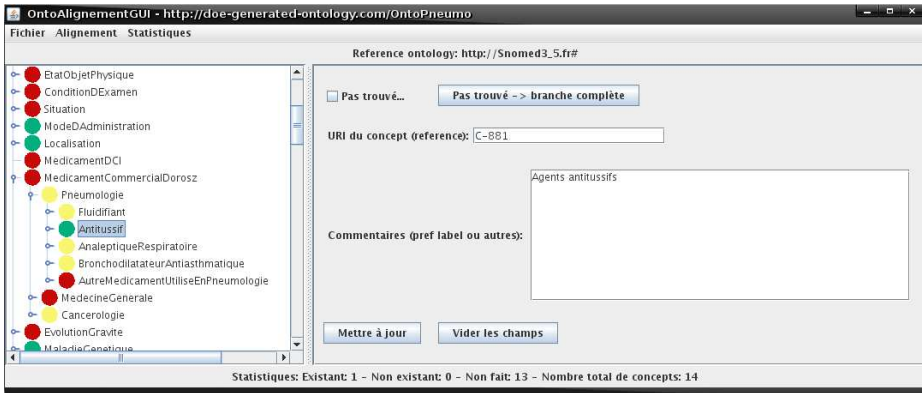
OntoAlignementGUI - http://doe-generated-ontology.com/OntoPneumo

Fichier Alignement Statistiques

Reference ontology: http://Snomed3_5.fr#

EtatObjetPhysique
ConditionDExamen
Situation
ModeDAdministration
Localisation
MedicamentDCI
MedicamentCommercialDorosz
Pneumologie
Fluidifiant
Antitussif
AnaleptiqueRespiratoire
BronchodilatateurAntiasthmatique
AutreMedicamentUtiliseEnPneumologie
MedecineGenerale
Cancerologie
EvolutionGravite
MaladieGenetique

Pas trouvé...

Pas trouvé -> branche complète

URI du concept (reference): C-881

Commentaires (pref label ou autres):

Agents antitussifs

Mettre à jour

Vider les champs

Statistiques: Existant: 1 - Non existant: 0 - Non fait: 13 - Nombre total de concepts: 14